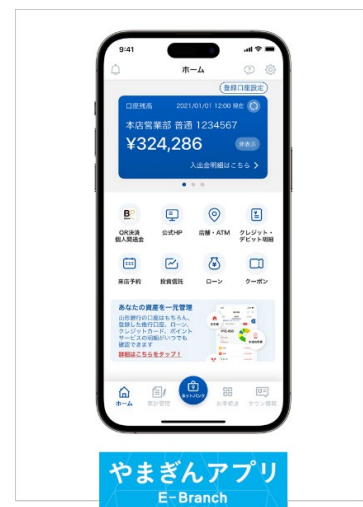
9:41

ホーム

登録口座設定

口座残高 2021/01/01 12:00 現在

本店営業部 普通 1234567

¥324,286

非表示

入出金明細はこちら >

QR決済 個人間送金

公式HP

店舗・ATM

クレジット・デビット明細

来店予約

投資信託

ローン

クーポン

あなたの資産を一元管理

山形銀行の口座はもちろん、登録した他行口座、ローン、クレジットカード、ポイントサービスの状況がいつでも確認できます

詳細はこちらをタップ！

ホーム

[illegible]

キャッシュレス

お手続き

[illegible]

やまぎんアプリ

E-Branch